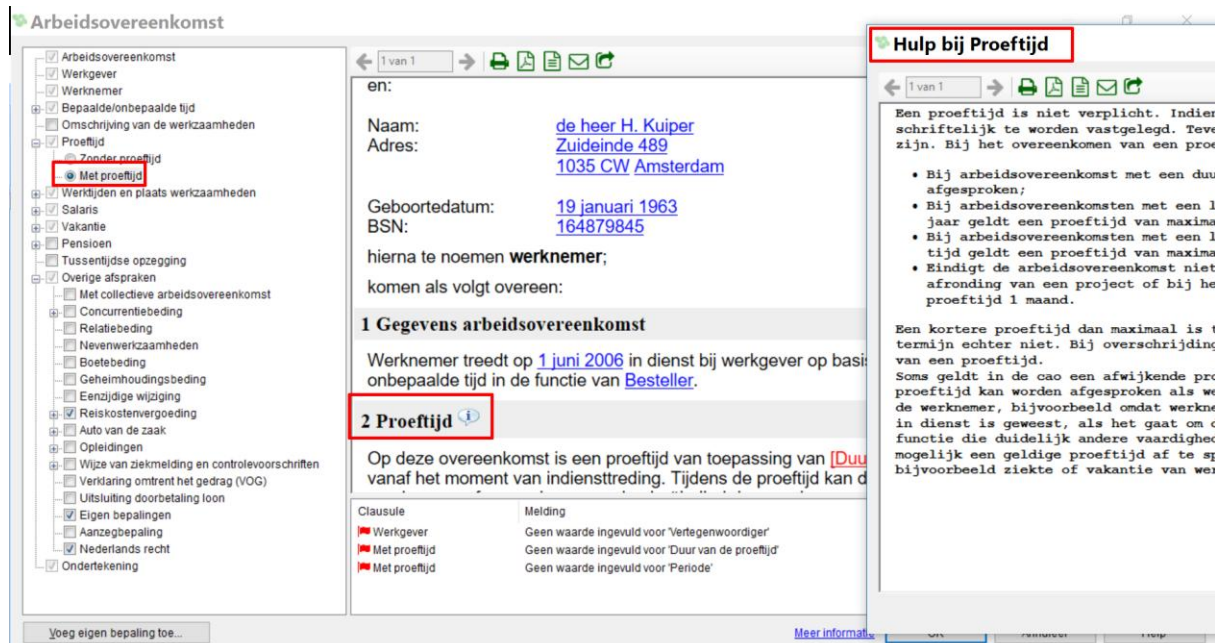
Arbeidsovereenkomst

Arbeidsovereenkomst
Werkgever
Werknemer
Bepaalde/onbepaalde tijd
Omschrijving van de werkzaamheden
Proeftijd
Zonder proeftijd
Met proeftijd
Werktijden en plaats werkzaamheden
Salaris
Vakantie
Pensioen
Tussentijdse opzegging
Overige afspraken
Met collectieve arbeidsovereenkomst
Concurrentiebeding
Relatiebeding
Nevenwerkzaamheden
Boetebeding
Geheimhoudingsbeding
Eenzijdige wijziging
Reiskostenvergoeding
Auto van de zaak
Opleidingen
Wijze van ziekmelding en controlevoorschriften
Verklaring omtrent het gedrag (VOG)
Uitsluiting doorbetaling loon
Eigen bepalingen
Aanzegbepaling
Nederlands recht
Ondertekening

Voeg eigen bepaling toe...

1 van 1

en:

Naam: de heer H. Kuiper
Adres: Zuideinde 489
1035 CW Amsterdam

Geboortedatum: 19 januari 1963
BSN: 164879845

hierna te noemen **werknemer**;

komen als volgt overeen:

1 Gegevens arbeidsovereenkomst

Werknemer treedt op 1 juni 2006 in dienst bij werkgever op basis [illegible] onbepaalde tijd in de functie van Besteller.

2 Proeftijd

Op deze overeenkomst is een proeftijd van toepassing van [Duu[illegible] vanaf het moment van indiensttreding. Tijdens de proeftijd kan d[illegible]

| Clausule | Melding |
|---|---|
| Werkgever | Geen waarde ingevuld voor 'Vertegenwoordiger' |
| Met proeftijd | Geen waarde ingevuld voor 'Duur van de proeftijd' |
| Met proeftijd | Geen waarde ingevuld voor 'Periode' |

Meer informati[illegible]

Hulp bij Proeftijd

1 van 1

Een proeftijd is niet verplicht. Indien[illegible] schriftelijk te worden vastgelegd. Teve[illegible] zijn. Bij het overeenkomen van een proe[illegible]

• Bij arbeidsovereenkomst met een duu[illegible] afgesproken;
• Bij arbeidsovereenkomsten met een l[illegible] jaar geldt een proeftijd van maxima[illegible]
• Bij arbeidsovereenkomsten met een l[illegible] tijd geldt een proeftijd van maxima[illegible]
• Eindigt de arbeidsovereenkomst niet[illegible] afronding van een project of bij he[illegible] proeftijd 1 maand.

Een kortere proeftijd dan maximaal is t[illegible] termijn echter niet. Bij overschrijding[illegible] van een proeftijd.
Soms geldt in de cao een afwijkende pro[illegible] proeftijd kan worden afgesproken als we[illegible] de werknemer, bijvoorbeeld omdat werkne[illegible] in dienst is geweest, als het gaat om c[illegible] functie die duidelijk andere vaardighed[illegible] mogelijk een geldige proeftijd af te sp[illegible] bijvoorbeeld ziekte of vakantie van wer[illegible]